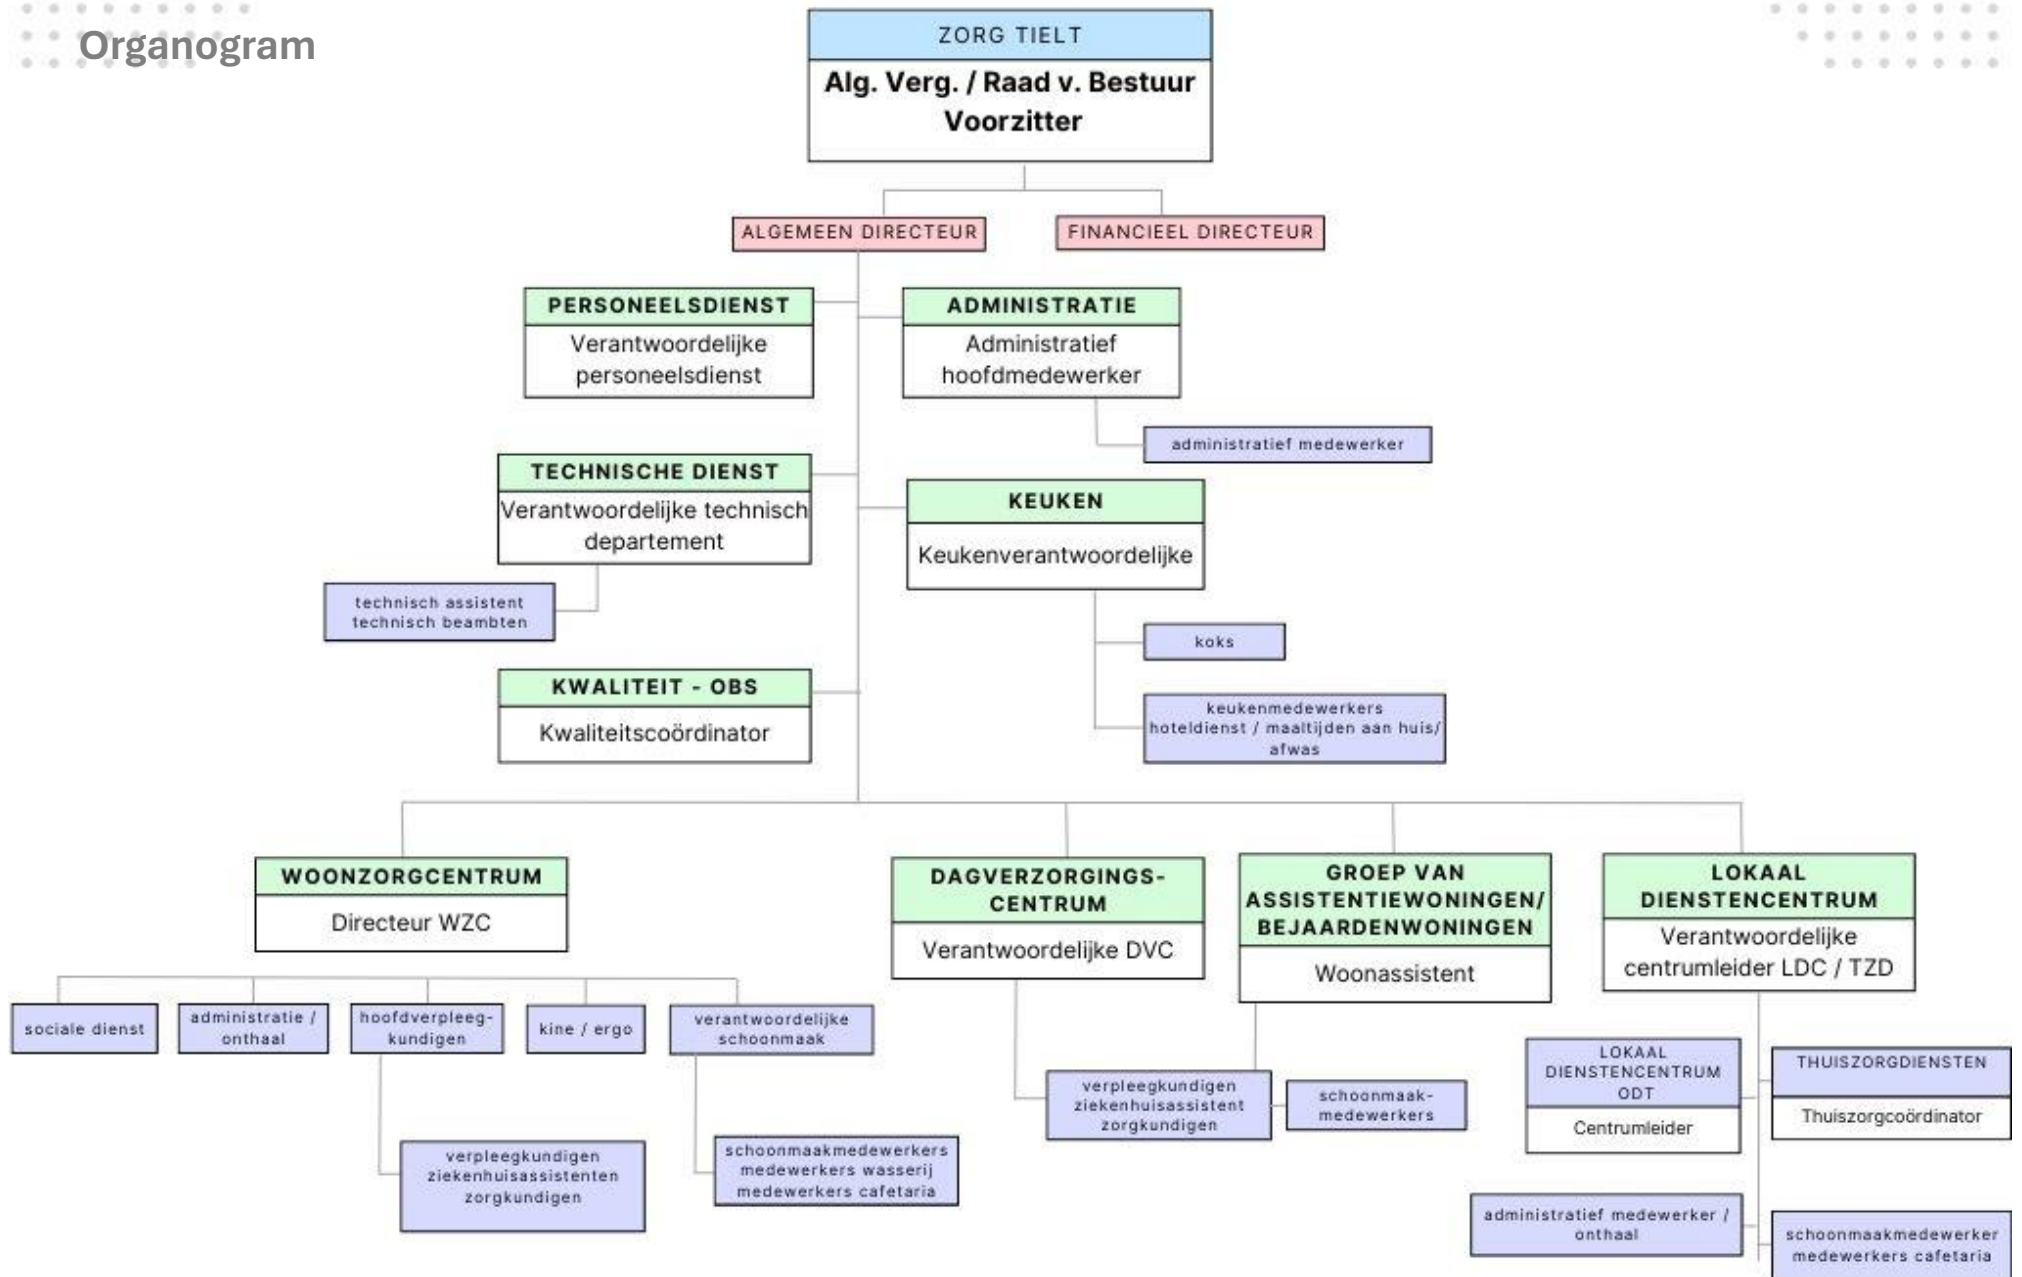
Organogram

ZORG TIELT
Alg. Verg. / Raad v. Bestuur
Voorzitter

ALGEMEEN DIRECTEUR

FINANCIEEL DIRECTEUR

PERSONEELSDIENST
Verantwoordelijke personeelsdienst

ADMINISTRATIE
Administratief hoofdmedewerker

administratief medewerker

TECHNISCHE DIENST
Verantwoordelijke technisch departement

technisch assistent
technisch beambten

KEUKEN
Keukenverantwoordelijke

koks

keukenmedewerkers
hoteldienst / maaltijden aan huis/ afwas

KWALITEIT - OBS
Kwaliteitscoördinator

WOONZORGCENTRUM
Directeur WZC

sociale dienst

administratie / onthaal

hoofdverpleegkundigen

kine / ergo

verantwoordelijke schoonmaak

verpleegkundigen
ziekenhuisassistenten
zorgkundigen

schoonmaakmedewerkers
medewerkers wasserij
medewerkers cafetaria

DAGVERZORGINGSCENTRUM
Verantwoordelijke DVC

verpleegkundigen
ziekenhuisassistent
zorgkundigen

GROEP VAN ASSISTENTIEWONINGEN/ BEJAARDENWONINGEN
Woonassistent

schoonmaakmedewerkers

LOKAAL DIENSTENCENTRUM
Verantwoordelijke centrumleider LDC / TZD

LOKAAL DIENSTENCENTRUM ODT
Centrumleider

THUISZORGDIENSTEN
Thuiszorgcoördinator

administratief medewerker / onthaal

schoonmaakmedewerker
medewerkers cafetaria